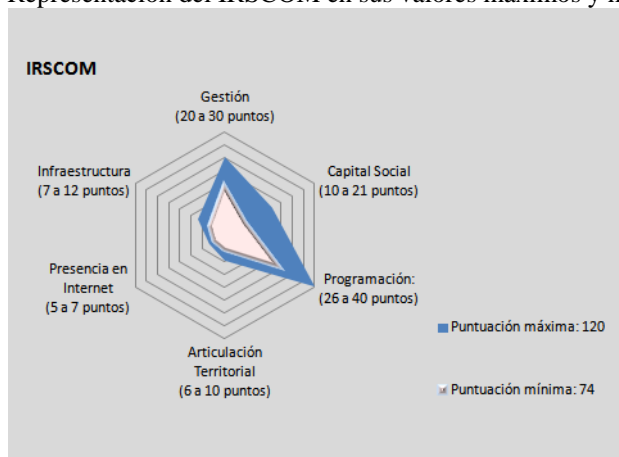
Representación del IRSCOM en sus valores máximos y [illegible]

IRSCOM

Gestión
(20 a 30 puntos)

Capital Social
(10 a 21 puntos)

Programación:
(26 a 40 puntos)

Articulación
Territorial
(6 a 10 puntos)

Presencia en
Internet
(5 a 7 puntos)

Infraestructura
(7 a 12 puntos)

Puntuación máxima: 120

Puntuación mínima: 74